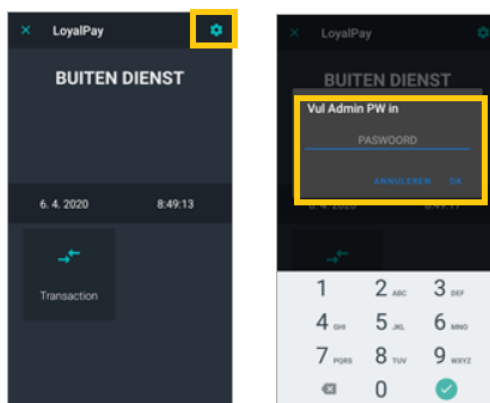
LoyalPay

BUITEN DIENST

6. 4. 2020

8:49:13

Transaction

LoyalPay

BUITEN DIENST

Vul Admin PW in

PASWOORD

ANNULEREN

OK

6. 4. 2020

1

2 ABC

3 DEF

4 GHI

5 JKL

6 MNO

7 PQRS

8 TUV

9 WXYZ

0